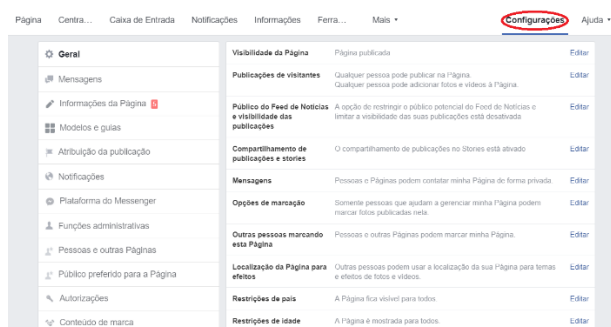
Página Centra... Caixa de Entrada Notificações Informações Ferra... Mais ▾ Configurações Ajuda ▾

Geral
Mensagens
Informações da Página
Modelos e guias
Atribuição da publicação
Notificações
Plataforma do Messenger
Funções administrativas
Pessoas e outras Páginas
Público preferido para a Página
Autorizações
Conteúdo de marca

| | | |
|---|---|---|
| Visibilidade da Página | Página publicada | Editar |
| Publicações de visitantes | Qualquer pessoa pode publicar na Página. Qualquer pessoa pode adicionar fotos e vídeos à Página. | Editar |
| Público do Feed de Notícias e visibilidade das publicações | A opção de restringir o público potencial do Feed de Notícias e limitar a visibilidade das suas publicações está desativada | Editar |
| Compartilhamento de publicações e stories | O compartilhamento de publicações no Stories está ativado | Editar |
| Mensagens | Pessoas e Páginas podem contatar minha Página de forma privada. | Editar |
| Opções de marcação | Somente pessoas que ajudam a gerenciar minha Página podem marcar fotos publicadas nela. | Editar |
| Outras pessoas marcando esta Página | Pessoas e outras Páginas podem marcar minha Página. | Editar |
| Localização da Página para efeitos | Outras pessoas podem usar a localização da sua Página para temas e efeitos de fotos e vídeos. | Editar |
| Restrições de país | A Página fica visível para todos. | Editar |
| Restrições de idade | A Página é mostrada para todos. | Editar |